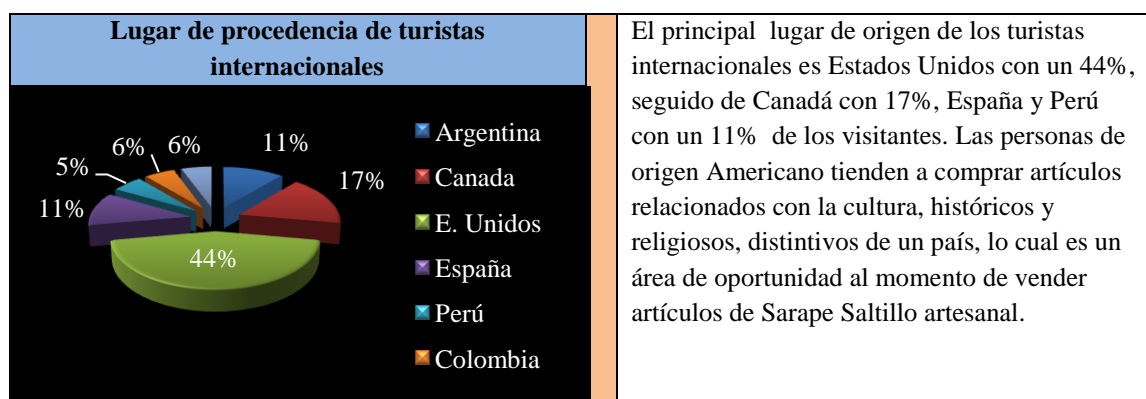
Lugar de procedencia de turistas internacionales

6%
6%
11%
5%
17%
11%
44%

Argentina
Canada
E. Unidos
España
Perú
Colombia

El principal lugar de origen de los turistas internacionales es Estados Unidos con un 44%, seguido de Canadá con 17%, España y Perú con un 11% de los visitantes. Las personas de origen Americano tienden a comprar artículos relacionados con la cultura, históricos y religiosos, distintivos de un país, lo cual es un área de oportunidad al momento de vender artículos de Sarape Saltillo artesanal.